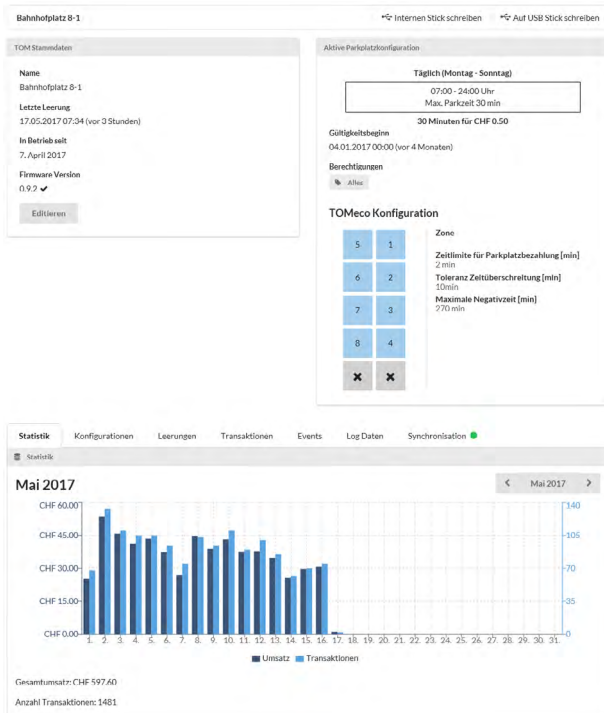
Bahnhofplatz 8-1

Internen Stick schreiben

Auf USB Stick schreiben

TOM Stammdaten

Name
Bahnhofplatz 8-1

Letzte Leerung
17.05.2017 07:34 (vor 3 Stunden)

In Betrieb seit
7. April 2017

Firmware Version
0.9.2 ✔

Editieren

Aktive Parkplatzkonfiguration

Täglich (Montag - Sonntag)

07:00 - 24:00 Uhr
Max. Parkzeit 30 min

30 Minuten für CHF 0.50

Gültigkeitsbeginn
04.01.2017 00:00 (vor 4 Monaten)

Berechtigungen
Alles

TOMeco Konfiguration

| 5 | 1 |
|---|---|
| 6 | 2 |
| 7 | 3 |
| 8 | 4 |
| ✖ | ✖ |

Zone

Zeitlimite für Parkplatzbezahlung [min]
2 min

Toleranz Zeitüberschreitung [min]
10min

Maximale Negativzeit [min]
270 min

Statistik | Konfigurationen | Leerungen | Transaktionen | Events | Log Daten | Synchronisation

Statistik

Mai 2017

Mai 2017

CHF 60.00
CHF 45.00
CHF 30.00
CHF 15.00
CHF 0.00

140
105
70
35
0

1. 2. 3. 4. 5. 6. 7. 8. 9. 10. 11. 12. 13. 14. 15. 16. 17. 18. 19. 20. 21. 22. 23. 24. 25. 26. 27. 28. 29. 30. 31.

Umsatz
Transaktionen

Gesamtumsatz: CHF 597.60

Anzahl Transaktionen: 1481